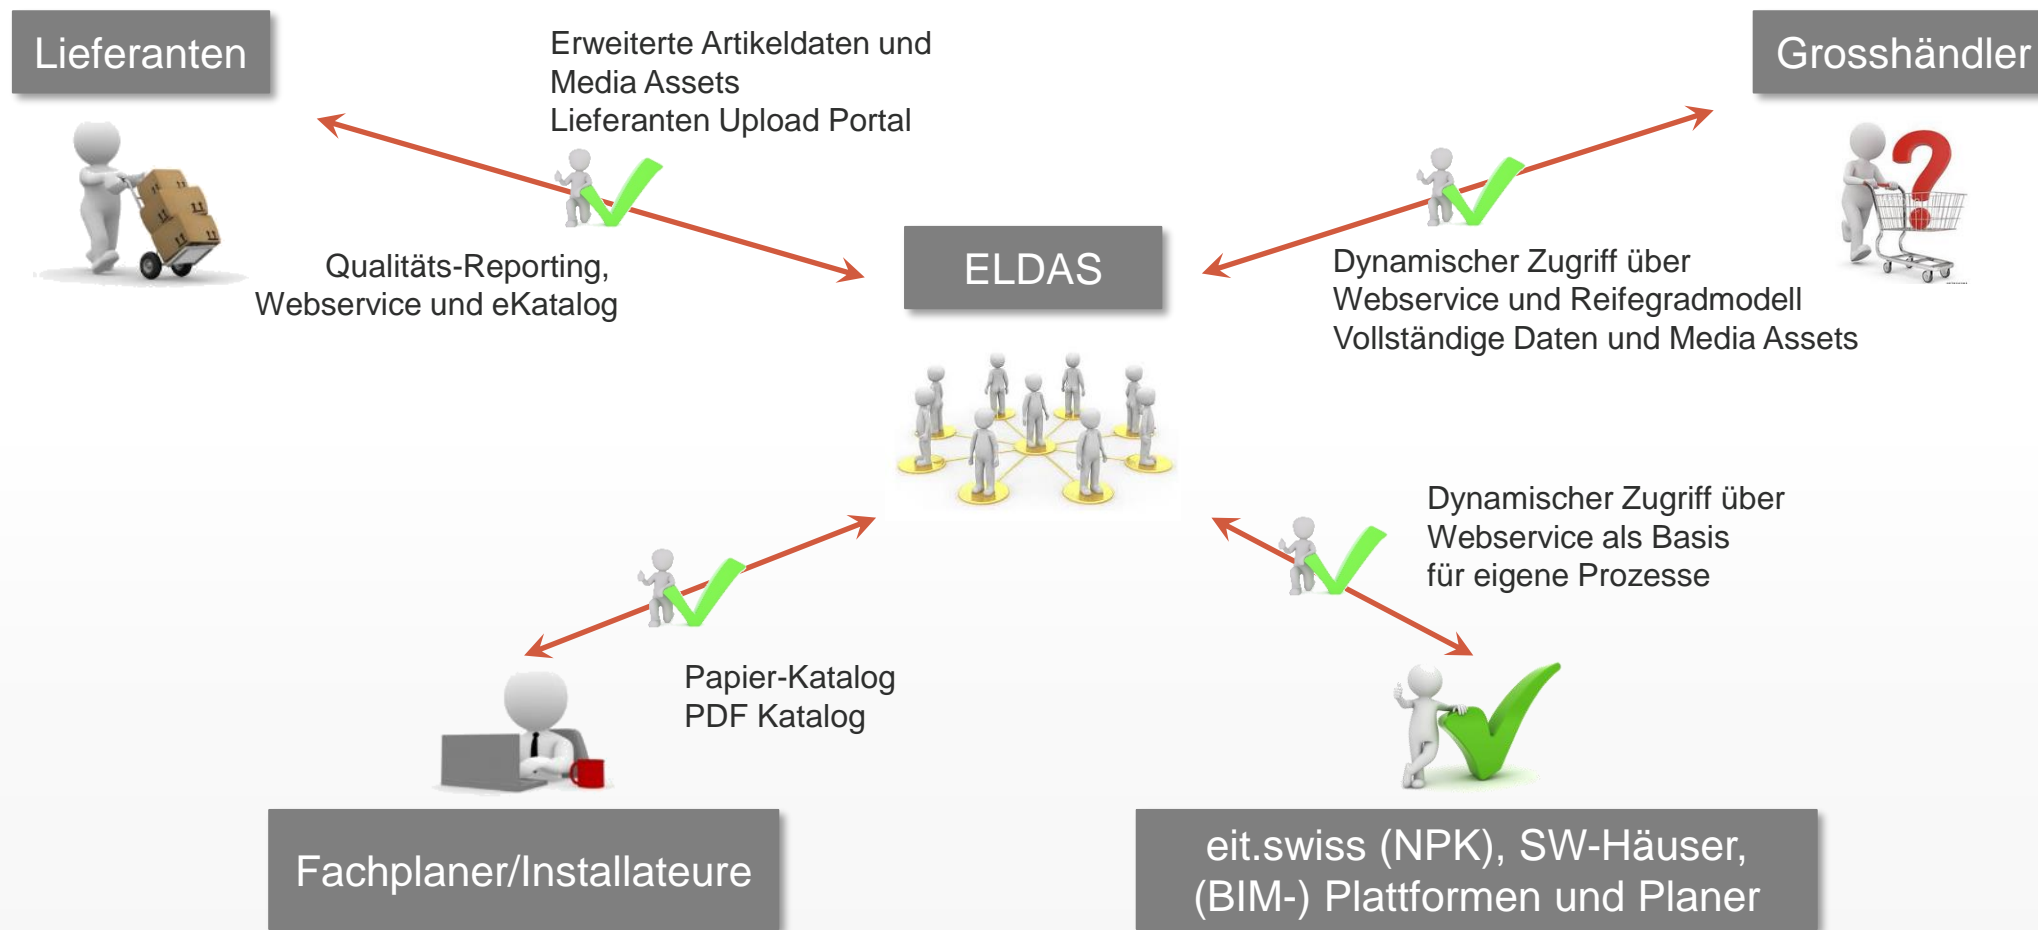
Lieferanten

Erweiterte Artikeldaten und Media Assets
Lieferanten Upload Portal

Grosshändler

Qualitäts-Reporting, Webservice und eKatalog

ELDAS

Dynamischer Zugriff über Webservice und Reifegradmodell
Vollständige Daten und Media Assets

Dynamischer Zugriff über Webservice als Basis für eigene Prozesse

Papier-Katalog
PDF Katalog

Fachplaner/Installateure

eit.swiss (NPK), SW-Häuser, (BIM-) Plattformen und Planer